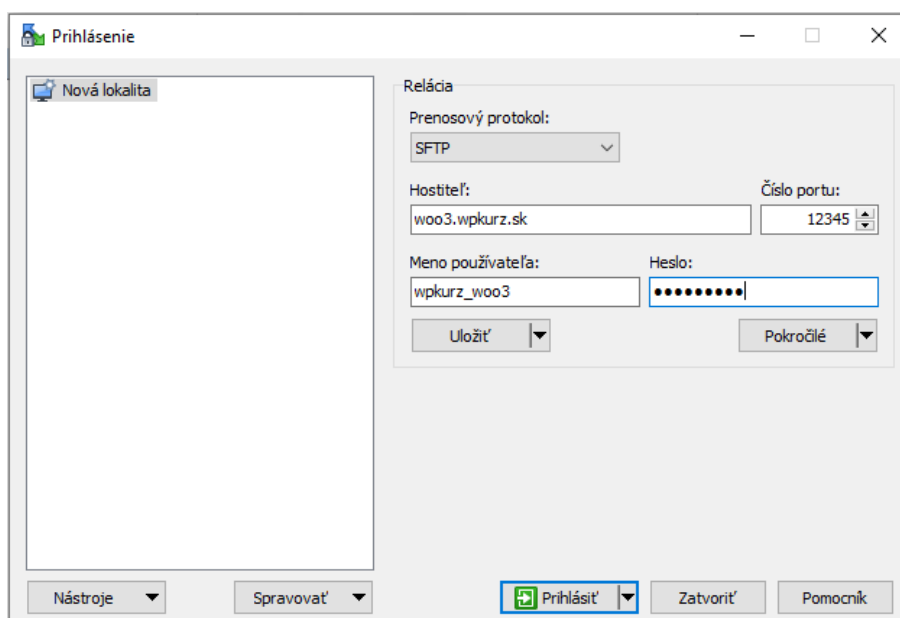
Prihlásenie

Nová lokalita

Relácia

Prenosový protokol:

SFTP

Hostiteľ:

woo3.wpkurz.sk

Číslo portu:

12345

Meno používateľa:

wpkurz_woo3

Heslo:

●●●●●●●●●

Uložiť

Pokročilé

Nástroje

Spravovať

Prihlásiť

Zatvoriť

Pomocník